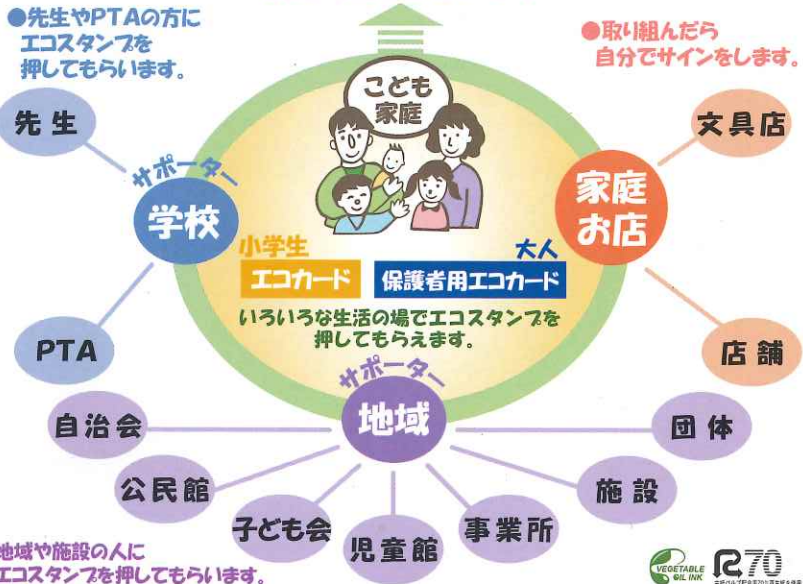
●先生やPTAの方に
エコスタンプを
押してもらいます。

●取り組んだら
自分でサインをします。

こども
家庭

先生

サポーター
学校

家庭
お店

文具店

小学生
エコカード

大人
保護者用エコカード

いろいろな生活の場でエコスタンプを
押してもらえます。

PTA

店舗

サポーター
地域

自治会

団体

公民館

施設

子ども会

児童館

事業所

地域や施設の人に
エコスタンプを押してもらいます。

VEGETABLE OIL INK

R70